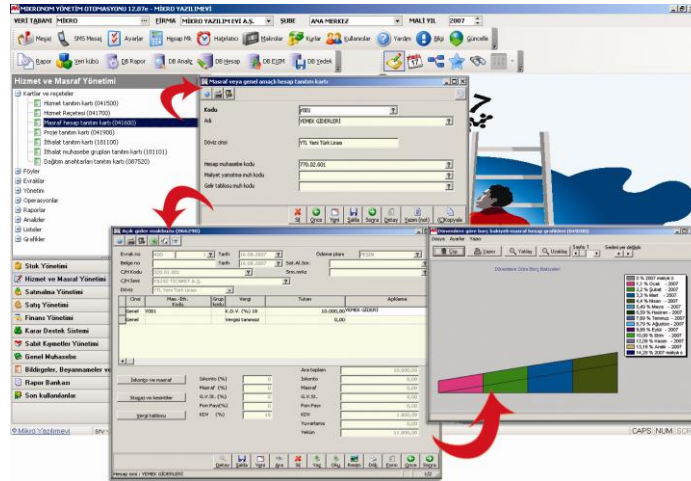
MİKRONOM YÖNETİM OTOMASYONU 12.87e - MİKRO YAZILIMEVİ

VERİ TABANI MİKRO FİRMA MİKRO YAZILIM EVİ A.Ş. ŞUBE ANA MERKEZ MALİ YIL 2007

Mesaj SMS Mesaj Ayarlar Hesap Mk. Hatırlatıcı Makrolar Kurlar Kullanıcılar Yardım Bilgi Güncelle

Rapor Veri küpü DB Rapor DB Analiz DB Hesap DB EXIM DB Yedek

Hizmet ve Masraf Yönetimi

Kartlar ve reçeteler
Hizmet tanıtım kartı (041500)
Hizmet Reçetesi (041700)
Masraf tanıtım kartı (041600)
Proje tanıtım kartı (041900)
İthalat tanıtım kartı (101100)
İthalat muhasebe grupları tanım kartı (101101)
Dağıtım anahtarları tanım kartı (087520)
Föyler
Evraklar
Yönetim
Operasyonlar
Raporlar
Analizler
Listeler
Grafikler

Stok Yönetimi
Hizmet ve Masraf Yönetimi
Satınalma Yönetimi
Satış Yönetimi
Finans Yönetimi
Karar Destek Sistemi
Sabit Kıymetler Yönetimi
Genel Muhasebe
Bildirgeler, Beyannameler ve
Rapor Bankası
Son kullanılanlar

Mikro Yazılımevi

Masraf veya genel amaçlı hesap tanıtım kartı

Kodu 9301
Adı YEMEK GİDERLERİ
Döviz cinsi YTL Yeni Türk Lirası
Hesap muhasebe kodu 770.02.001
Maliyet yansıtma muh kodu
Gelir tablosu muh kodu

Sil Önce Yeni Kaydet Sonra Detay Yazım (txt) Kopyala

Açık gider makbuzu (066270)

Evrak no 400 Tarih 16.08.2007 Ödeme planı PEŞİN
Belge no Tarih 16.08.2007 Sat.Al.Sor.
Cari Kodu 320.01.001 Srm.merkz
Cari İsmi FELİZ TİCARET A.Ş.
Döviz YTL Yeni Türk Lirası

| Cinsi | Mas.-Hz. Kodu | Grup kodu | Vergi | Tutarı | Açıklama |
|---|---|---|---|---|---|
| Masraf | 9301 | | K.D.V. (%) 18 | 10.000,00 | YEMEK GİDERİ |
| Masraf | | | Vergisiz tarinesiz | 0,00 | |

İskonto ve masraf İskonto (%) 0
Masraf (%) 0
Stopaj ve kesintiler Ö.V.B. (%) 0
Fon Payı (%) 0
Vergi tablosu KDV (%) 18

Ara toplam 10.000,00
İskonto 0,00
Masraf 0,00
Ö.V.B. 0,00
Fon Payı 0,00
KDV 1.800,00
Yuvarlama 0,00
Yekün 11.800,00

Hesap ismi : YEMEK GİDERLERİ

Dönemlere göre borç bakiyeli masraf hesap grafikleri (084730)

Dosya Ayarlar Yazıcı

Çık Seçim Yaklaş Uzaklaş

Dönemlere Göre Borç Bakiyeleri

0 % 2007 mayıs ö
1,2 % Ocak - 2007
2,2 % Şubat - 2007
3,3 % Mart - 2007
4,4 % Nisan - 2007
5,49 % Mayıs - 2007
6,59 % Haziran - 2007
7,69 % Temmuz - 2007
8,79 % Ağustos - 2007
9,89 % Eylül - 2007
10,99 % Ekim - 2007
12,09 % Kasım - 2007
13,19 % Aralık - 2007
14,29 % 2007 mayıs ö

CAPS NUM SCR